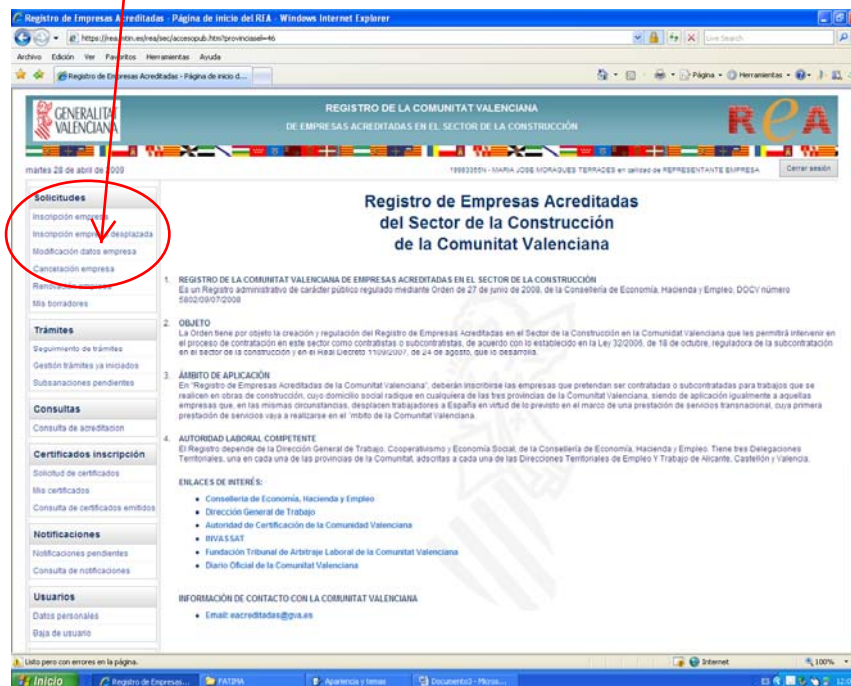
Registro de Empresas Acreditadas - Página de inicio del REA - Windows Internet Explorer

https://rea.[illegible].es/rea/sec/accesopub.htm?provinciasel=46

Live Search

Archivo Edición Ver Favoritos Herramientas Ayuda

Registro de Empresas Acreditadas - Página de inicio d...

Página Herramientas

GENERALITAT VALENCIANA

REGISTRO DE LA COMUNITAT VALENCIANA
DE EMPRESAS ACREDITADAS EN EL SECTOR DE LA CONSTRUCCIÓN

REA

martes 28 de abril de 2009

19993355N - MARIA JOSE MORAGUES TERRADES en calidad de REPRESENTANTE EMPRESA

Cerrar sesión

Solicitudes
Inscripción empresa
Inscripción empresa desplazada
Modificación datos empresa
Cancelación empresa
Renovación empresa
Mis borradores

Trámites
Seguimiento de trámites
Gestión trámites ya iniciados
Subsanaciones pendientes

Consultas
Consulta de acreditación

Certificados inscripción
Solicitud de certificados
Mis certificados
Consulta de certificados emitidos

Notificaciones
Notificaciones pendientes
Consulta de notificaciones

Usuarios
Datos personales
Baja de usuario

Registro de Empresas Acreditadas
del Sector de la Construcción
de la Comunitat Valenciana

1. REGISTRO DE LA COMUNITAT VALENCIANA DE EMPRESAS ACREDITADAS EN EL SECTOR DE LA CONSTRUCCIÓN
Es un Registro administrativo de carácter público regulado mediante Orden de 27 de junio de 2008, de la Consellería de Economía, Hacienda y Empleo, DOCV número 5802/08/07/2008

2. OBJETO
La Orden tiene por objeto la creación y regulación del Registro de Empresas Acreditadas en el Sector de la Construcción en la Comunidad Valenciana que les permitirá intervenir en el proceso de contratación en este sector como contratistas o subcontratistas, de acuerdo con lo establecido en la Ley 32/2006, de 18 de octubre, reguladora de la subcontratación en el sector de la construcción y en el Real Decreto 1109/2007, de 24 de agosto, que lo desarrolla.

3. ÁMBITO DE APLICACIÓN
En "Registro de Empresas Acreditadas de la Comunitat Valenciana", deberán inscribirse las empresas que pretendan ser contratadas o subcontratadas para trabajos que se realicen en obras de construcción, cuyo domicilio social radique en cualquiera de las tres provincias de la Comunitat Valenciana, siendo de aplicación igualmente a aquellas empresas que, en las mismas circunstancias, desplacen trabajadores a España en virtud de lo previsto en el marco de una prestación de servicios transnacional, cuya primera prestación de servicios vaya a realizarse en el ámbito de la Comunitat Valenciana.

4. AUTORIDAD LABORAL COMPETENTE
El Registro depende de la Dirección General de Trabajo, Cooperativismo y Economía Social, de la Consellería de Economía, Hacienda y Empleo. Tiene tres Delegaciones Territoriales, una en cada una de las provincias de la Comunitat, adscritas a cada una de las Direcciones Territoriales de Empleo Y Trabajo de Alicante, Castellón y Valencia.

ENLACES DE INTERÉS:
• Conselleria de Economía, Hacienda y Empleo
• Dirección General de Trabajo
• Autoridad de Certificación de la Comunidad Valenciana
• INVASSAT
• Fundación Tribunal de Arbitraje Laboral de la Comunitat Valenciana
• Diario Oficial de la Comunitat Valenciana

INFORMACIÓN DE CONTACTO CON LA COMUNITAT VALENCIANA
• Email: eacreditadas@gva.es

Listo pero con errores en la página.

Internet 100%

Inicio Registro de Empresas... FATIMA Apariencia y temas Documento3 - Micros... 12:0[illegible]